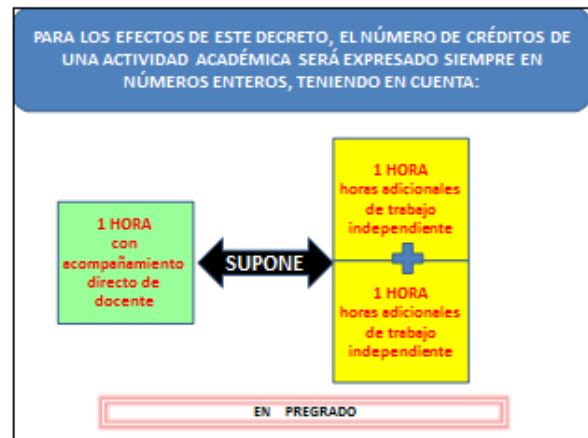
PARA LOS EFECTOS DE ESTE DECRETO, EL NÚMERO DE CRÉDITOS DE UNA ACTIVIDAD ACADÉMICA SERÁ EXPRESADO SIEMPRE EN NÚMEROS ENTEROS, TENIENDO EN CUENTA:

1 HORA con acompañamiento directo de docente

SUPONE

1 HORA horas adicionales de trabajo independiente

1 HORA horas adicionales de trabajo independiente

EN PREGRADO